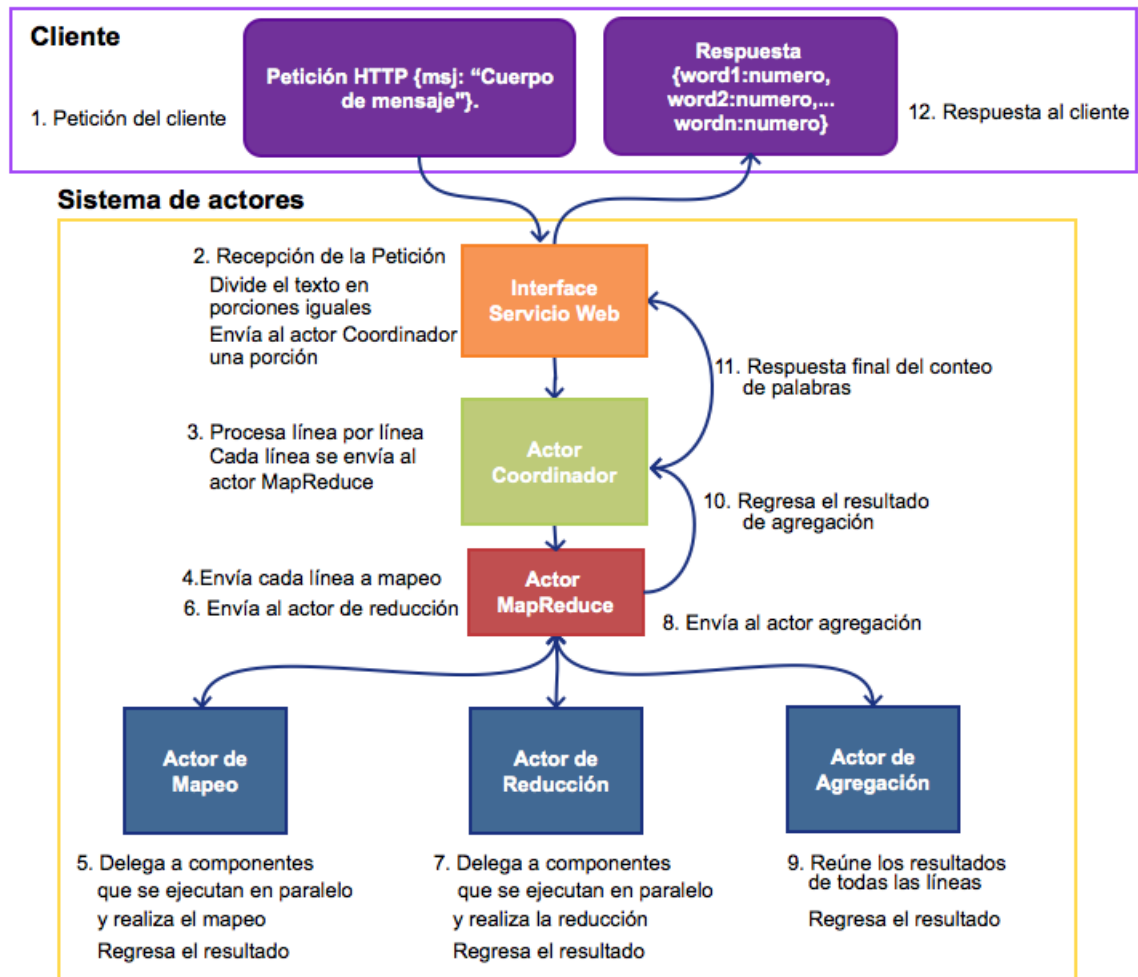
Cliente

1. Petición del cliente

Petición HTTP {msj: “Cuerpo de mensaje"}.

Respuesta {word1:numero, word2:numero,... wordn:numero}

12. Respuesta al cliente

Sistema de actores

2. Recepción de la Petición
Divide el texto en porciones iguales
Envía al actor Coordinador una porción

Interface Servicio Web

11. Respuesta final del conteo de palabras

3. Procesa línea por línea
Cada línea se envía al actor MapReduce

Actor Coordinador

10. Regresa el resultado de agregación

4.Envía cada línea a mapeo
6. Envía al actor de reducción

Actor MapReduce

8. Envía al actor agregación

Actor de Mapeo

Actor de Reducción

Actor de Agregación

5. Delega a componentes que se ejecutan en paralelo y realiza el mapeo
Regresa el resultado

7. Delega a componentes que se ejecutan en paralelo y realiza la reducción
Regresa el resultado

9. Reúne los resultados de todas las líneas
Regresa el resultado